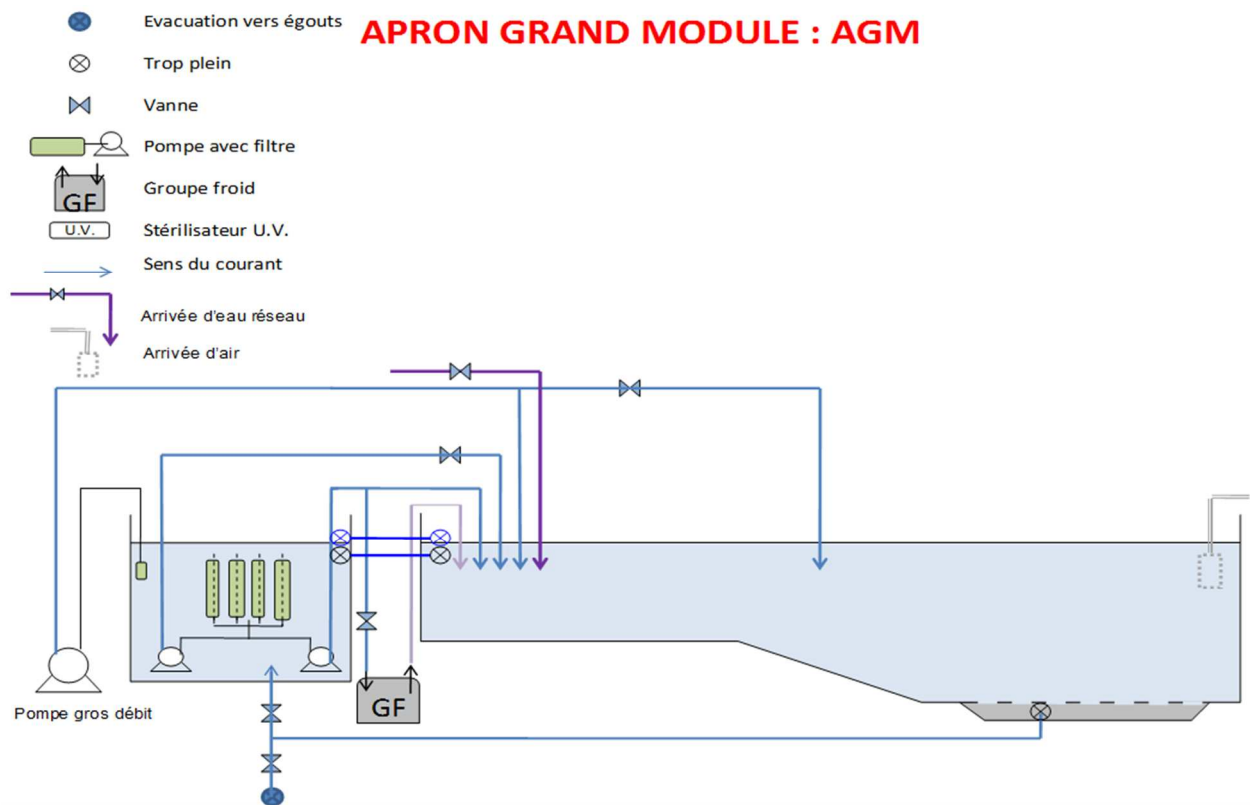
Evacuation vers égouts

APRON GRAND MODULE : AGM

Trop plein

Vanne

Pompe avec filtre

GF

Groupe froid

U.V.

Stérilisateur U.V.

Sens du courant

Arrivée d'eau réseau

Arrivée d'air

Pompe gros débit

GF